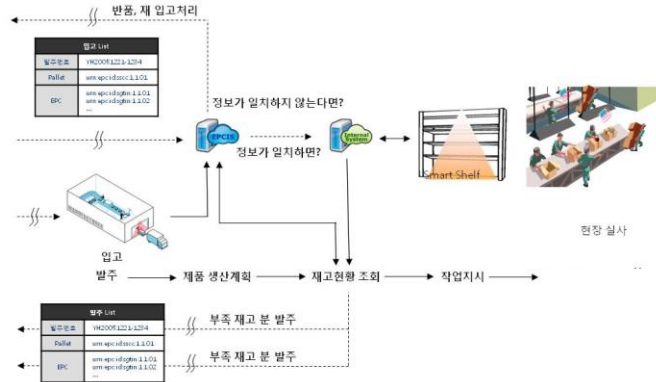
반품, 재 입고처리

| 입고 List | |
|---|---|
| 발주번호 | YH20051221-1234 |
| Pallet | urn:epc:id:sscc:1.1.01 |
| EPC | urn:epc:id:sgtin:1.1.01 urn:epc:id:sgtin:1.1.02 ... |

정보가 일치하지 않는다면?

EPCIS

Internal System

정보가 일치하면?

Smart Shelf

입고

현장 실사

발주

제품 생산계획

재고현황 조회

작업지시

| 발주 List | |
|---|---|
| 발주번호 | YH20051221-1234 |
| Pallet | urn:epc:id:sscc:1.1.01 |
| EPC | urn:epc:id:sgtin:1.1.01 urn:epc:id:sgtin:1.1.02 ... |

부족 재고 분 발주

부족 재고 분 발주